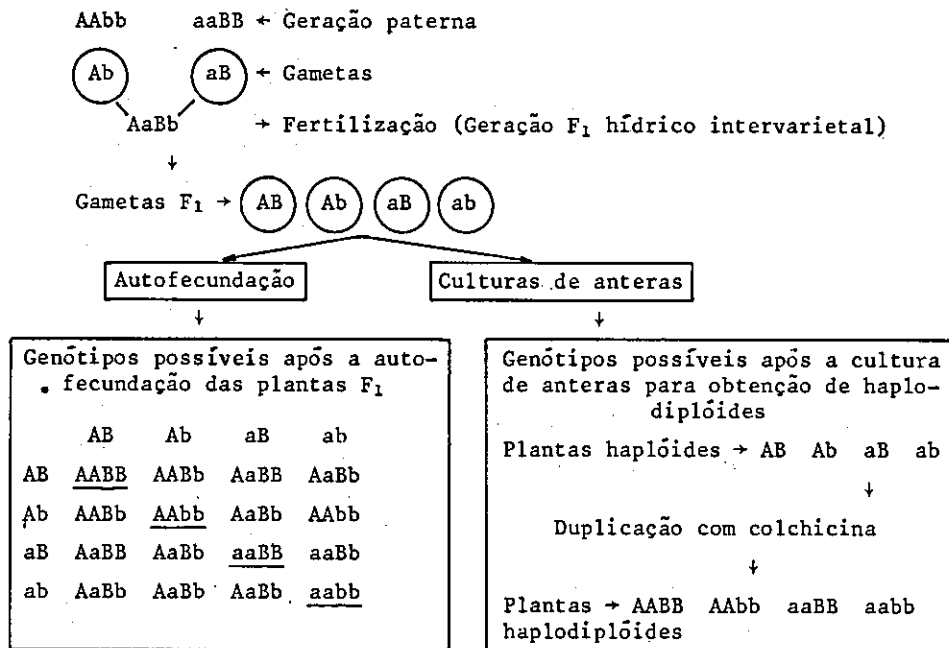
AAbb aaBB ← Geração paterna

Ab aB ← Gametas

AaBb → Fertilização (Geração $F_1$ hídrico intervarietal)

↓

Gametas $F_1$ → AB Ab aB ab

Autofecundação

Culturas de anteras

↓

↓

Genótipos possíveis após a autofecundação das plantas $F_1$

| | AB | Ab | aB | ab |
|---|---|---|---|---|
| AB | AABB | AABb | AaBB | AaBb |
| Ab | AABb | AAbb | AaBb | AAbb |
| aB | AaBB | AaBb | aaBB | aaBb |
| ab | AaBb | AaBb | AaBb | aabb |

Genótipos possíveis após a cultura de anteras para obtenção de haplodiplóides

Plantas haplóides → AB Ab aB ab

↓

Duplicação com colchicina

↓

Plantas → AABB AAbb aaBB aabb haplodiplóides